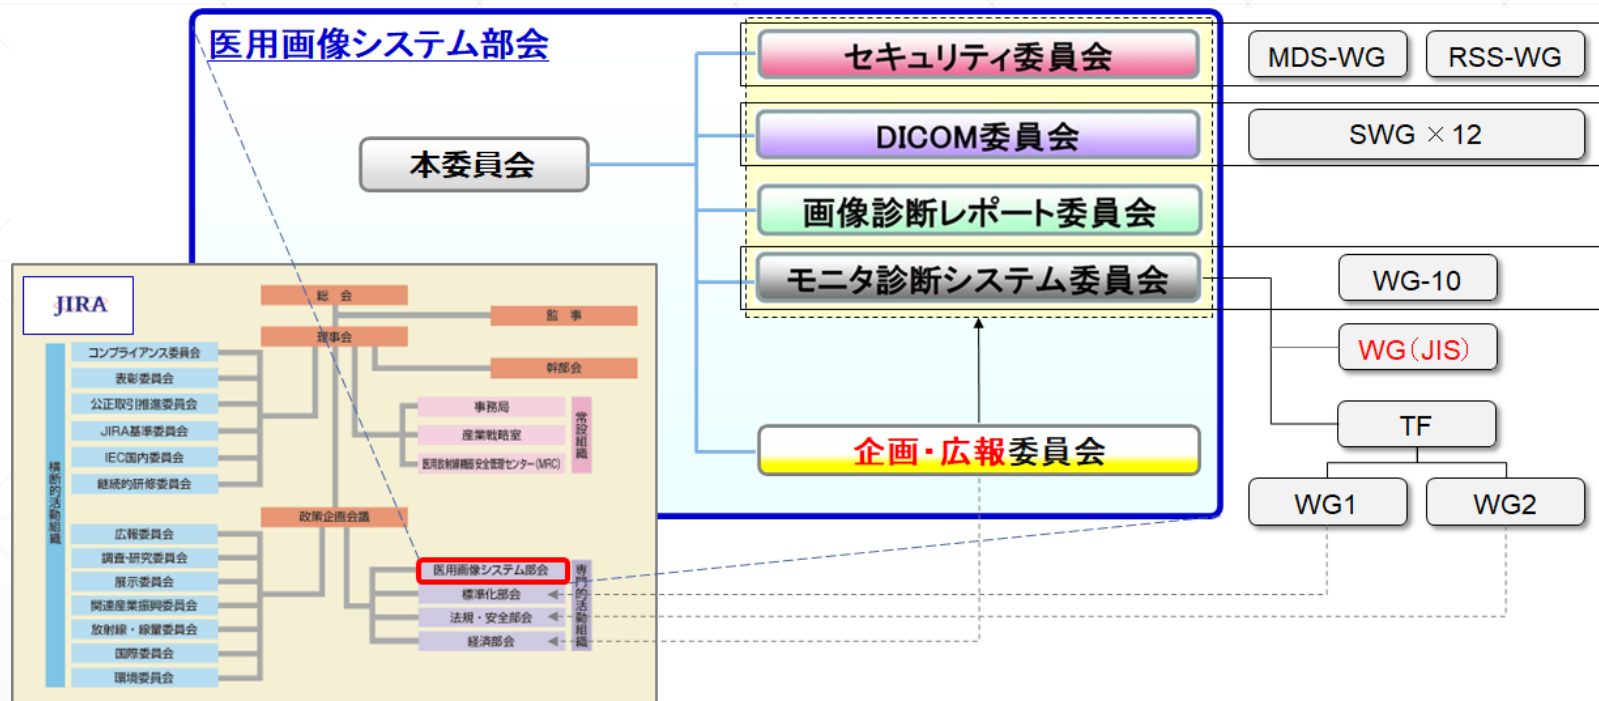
医用画像システム部会

本委員会

セキュリティ委員会

DICOM委員会

画像診断レポート委員会

モニタ診断システム委員会

企画・広報委員会

MDS-WG

RSS-WG

SWG × 12

WG-10

WG(JIS)

TF

WG1

WG2

JIRA

総 会

監 事

理事会

幹部会

コンプライアンス委員会

表彰委員会

公正取引推進委員会

JIRA基準委員会

IEC国内委員会

継続的研修委員会

横断的活動組織

事務局

産業戦略室

医用放射線機器安全管理センター(MRC)

常設組織

政策企画会議

広報委員会

調査・研究委員会

展示委員会

関連産業振興委員会

放射線・線量委員会

国際委員会

環境委員会

医用画像システム部会

標準化部会

法規・安全部会

経済部会

専門的活動組織